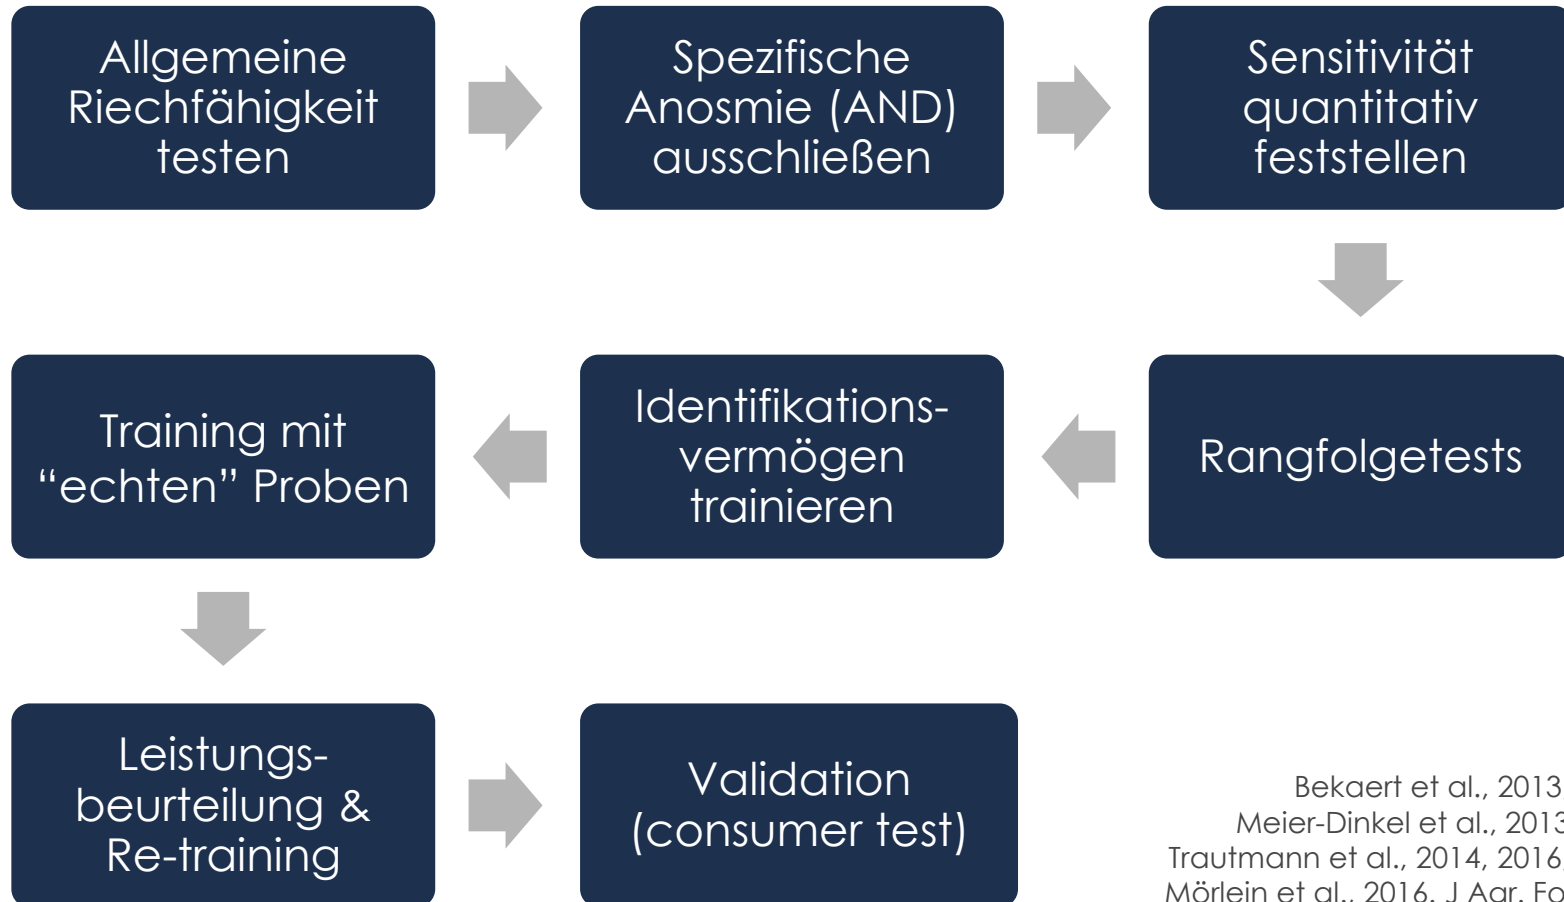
Allgemeine Riechfähigkeit testen

Spezifische Anosmie (AND) ausschließen

Sensitivität quantitativ feststellen

Rangfolgetests

Identifikationsvermögen trainieren

Training mit "echten" Proben

Leistungsbeurteilung & Re-training

Validation (consumer test)

Bekaert et al., 2013
Meier-Dinkel et al., 2013
Trautmann et al., 2014, 2016
Mörlein et al., 2016, J Agr. Fo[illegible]